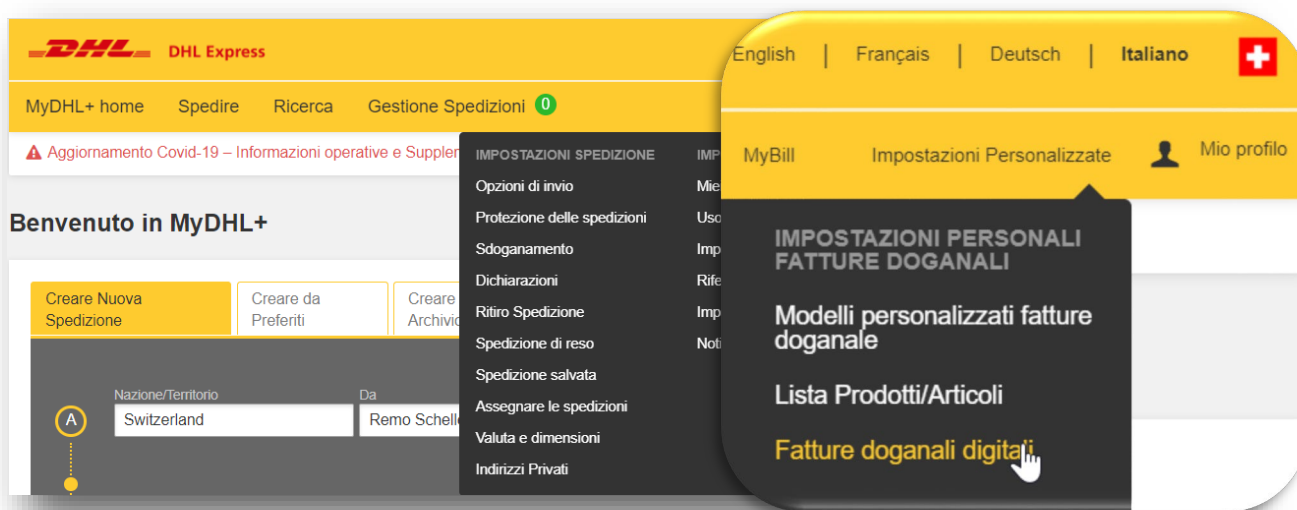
DHL Express

MyDHL+ home Spedire Ricerca Gestione Spedizioni 0

Aggiornamento Covid-19 – Informazioni operative e Suppler

Benvenuto in MyDHL+

Creare Nuova Spedizione | Creare da Preferiti | Creare Archivio

A

Nazione/Territorio
Switzerland

Da
Remo Schelle

IMPOSTAZIONI SPEDIZIONE
Opzioni di invio
Protezione delle spedizioni
Sdoganamento
Dichiarazioni
Ritiro Spedizione
Spedizione di reso
Spedizione salvata
Assegnare le spedizioni
Valuta e dimensioni
Indirizzi Privati

IMP
Mie
Uso
Imp
Rife
Imp
Not

English | Français | Deutsch | Italiano

MyBill Impostazioni Personalizzate Mio profilo

IMPOSTAZIONI PERSONALI FATTURE DOGANALI
Modelli personalizzati fatture doganale
Lista Prodotti/Articoli
Fatture doganali digitali